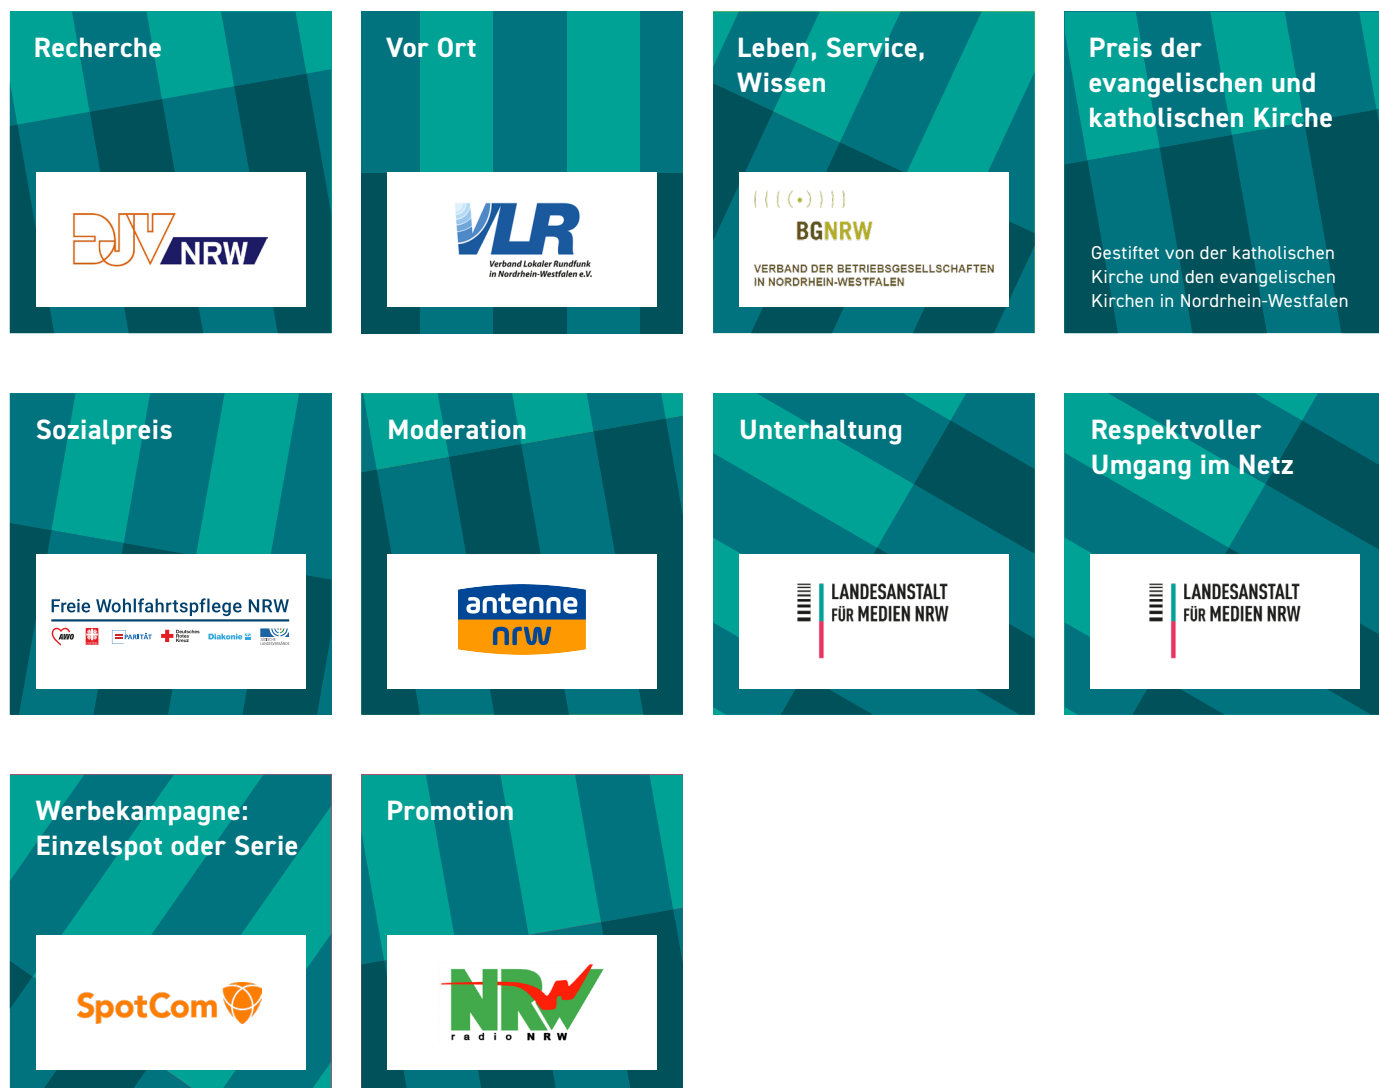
Recherche

DJV NRW

Vor Ort

VLR
Verband Lokaler Rundfunk in Nordrhein-Westfalen e.V.

Leben, Service, Wissen

BGNRW
VERBAND DER BETRIEBSGESELLSCHAFTEN IN NORDRHEIN-WESTFALEN

Preis der evangelischen und katholischen Kirche

Gestiftet von der katholischen Kirche und den evangelischen Kirchen in Nordrhein-Westfalen

Sozialpreis

Freie Wohlfahrtspflege NRW
AWO PARITÄT Deutsches Rotes Kreuz Diakonie

Moderation

antenne nrw

Unterhaltung

LANDESANSTALT FÜR MEDIEN NRW

Respektvoller Umgang im Netz

LANDESANSTALT FÜR MEDIEN NRW

Werbekampagne: Einzelspot oder Serie

SpotCom

Promotion

NRW
radio NRW